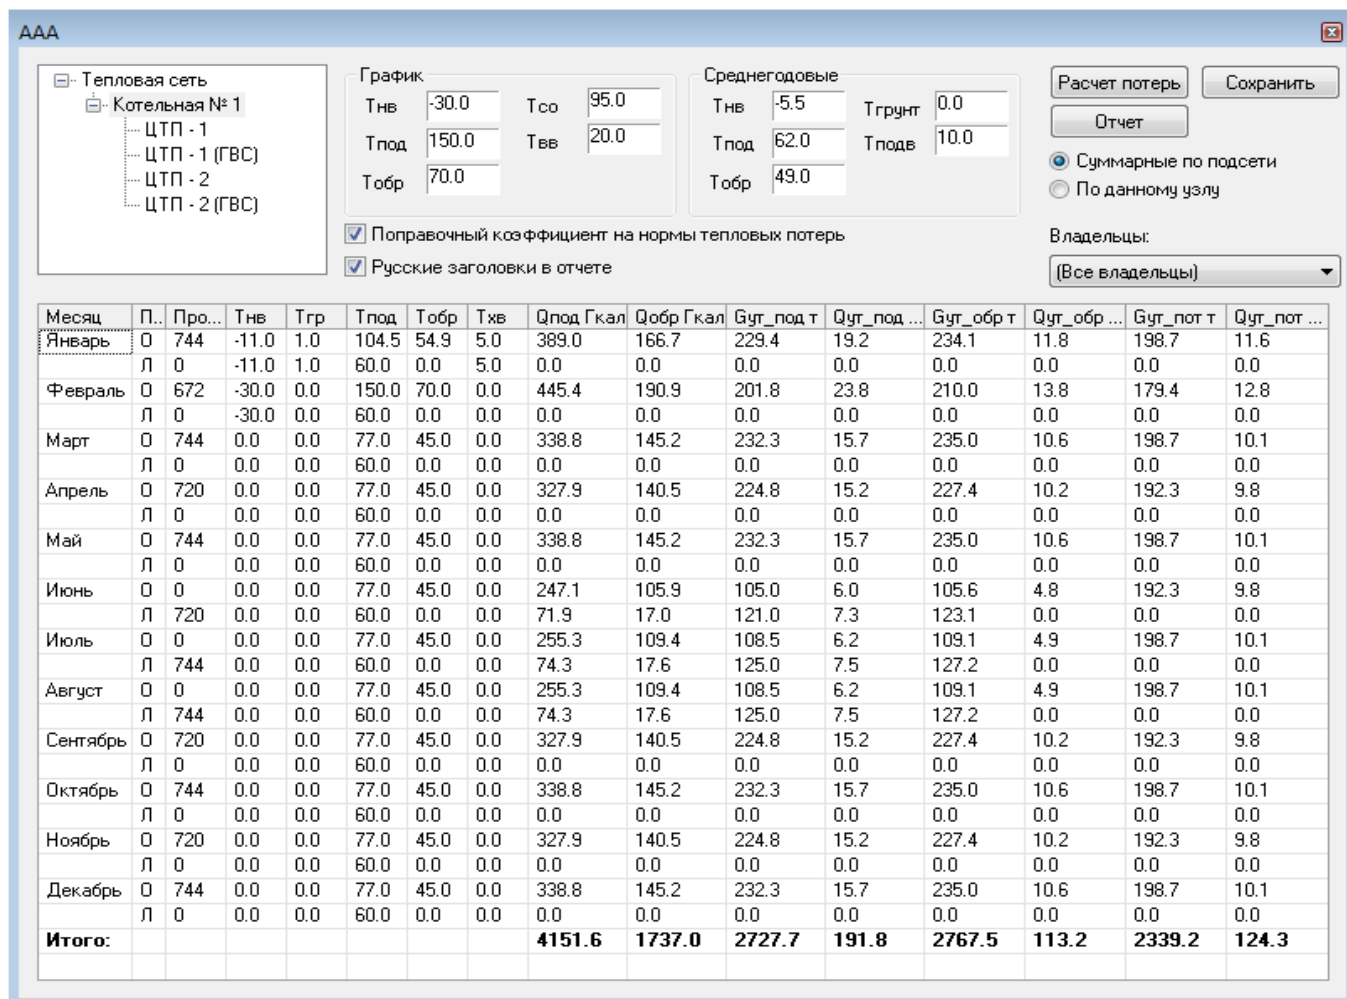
AAA

Тепловая сеть
Котельная № 1
ЦТП - 1
ЦТП - 1 (ГВС)
ЦТП - 2
ЦТП - 2 (ГВС)

График
Тнв -30.0
Тсо 95.0
Тпод 150.0
Твв 20.0
Тобр 70.0

Среднегодовые
Тнв -5.5
Тгрунт 0.0
Тпод 62.0
Тподв 10.0
Тобр 49.0

Расчет потерь
Сохранить
Отчет
Суммарные по подсети
По данному узлу

Поправочный коэффициент на нормы тепловых потерь
Русские заголовки в отчете

Владельцы:
(Все владельцы)

| Месяц | П.. | Про... | Тнв | Тгр | Тпод | Тобр | Тхв | Qпод Гкал | Qобр Гкал | Gут_под т | Qут_под ... | Gут_обр т | Qут_обр ... | Gут_пот т | Qут_пот ... |
|---|---|---|---|---|---|---|---|---|---|---|---|---|---|---|---|
| Январь | О | 744 | -11.0 | 1.0 | 104.5 | 54.9 | 5.0 | 389.0 | 166.7 | 229.4 | 19.2 | 234.1 | 11.8 | 198.7 | 11.6 |
| | Л | 0 | -11.0 | 1.0 | 60.0 | 0.0 | 5.0 | 0.0 | 0.0 | 0.0 | 0.0 | 0.0 | 0.0 | 0.0 | 0.0 |
| Февраль | О | 672 | -30.0 | 0.0 | 150.0 | 70.0 | 0.0 | 445.4 | 190.9 | 201.8 | 23.8 | 210.0 | 13.8 | 179.4 | 12.8 |
| | Л | 0 | -30.0 | 0.0 | 60.0 | 0.0 | 0.0 | 0.0 | 0.0 | 0.0 | 0.0 | 0.0 | 0.0 | 0.0 | 0.0 |
| Март | О | 744 | 0.0 | 0.0 | 77.0 | 45.0 | 0.0 | 338.8 | 145.2 | 232.3 | 15.7 | 235.0 | 10.6 | 198.7 | 10.1 |
| | Л | 0 | 0.0 | 0.0 | 60.0 | 0.0 | 0.0 | 0.0 | 0.0 | 0.0 | 0.0 | 0.0 | 0.0 | 0.0 | 0.0 |
| Апрель | О | 720 | 0.0 | 0.0 | 77.0 | 45.0 | 0.0 | 327.9 | 140.5 | 224.8 | 15.2 | 227.4 | 10.2 | 192.3 | 9.8 |
| | Л | 0 | 0.0 | 0.0 | 60.0 | 0.0 | 0.0 | 0.0 | 0.0 | 0.0 | 0.0 | 0.0 | 0.0 | 0.0 | 0.0 |
| Май | О | 744 | 0.0 | 0.0 | 77.0 | 45.0 | 0.0 | 338.8 | 145.2 | 232.3 | 15.7 | 235.0 | 10.6 | 198.7 | 10.1 |
| | Л | 0 | 0.0 | 0.0 | 60.0 | 0.0 | 0.0 | 0.0 | 0.0 | 0.0 | 0.0 | 0.0 | 0.0 | 0.0 | 0.0 |
| Июнь | О | 0 | 0.0 | 0.0 | 77.0 | 45.0 | 0.0 | 247.1 | 105.9 | 105.0 | 6.0 | 105.6 | 4.8 | 192.3 | 9.8 |
| | Л | 720 | 0.0 | 0.0 | 60.0 | 0.0 | 0.0 | 71.9 | 17.0 | 121.0 | 7.3 | 123.1 | 0.0 | 0.0 | 0.0 |
| Июль | О | 0 | 0.0 | 0.0 | 77.0 | 45.0 | 0.0 | 255.3 | 109.4 | 108.5 | 6.2 | 109.1 | 4.9 | 198.7 | 10.1 |
| | Л | 744 | 0.0 | 0.0 | 60.0 | 0.0 | 0.0 | 74.3 | 17.6 | 125.0 | 7.5 | 127.2 | 0.0 | 0.0 | 0.0 |
| Август | О | 0 | 0.0 | 0.0 | 77.0 | 45.0 | 0.0 | 255.3 | 109.4 | 108.5 | 6.2 | 109.1 | 4.9 | 198.7 | 10.1 |
| | Л | 744 | 0.0 | 0.0 | 60.0 | 0.0 | 0.0 | 74.3 | 17.6 | 125.0 | 7.5 | 127.2 | 0.0 | 0.0 | 0.0 |
| Сентябрь | О | 720 | 0.0 | 0.0 | 77.0 | 45.0 | 0.0 | 327.9 | 140.5 | 224.8 | 15.2 | 227.4 | 10.2 | 192.3 | 9.8 |
| | Л | 0 | 0.0 | 0.0 | 60.0 | 0.0 | 0.0 | 0.0 | 0.0 | 0.0 | 0.0 | 0.0 | 0.0 | 0.0 | 0.0 |
| Октябрь | О | 744 | 0.0 | 0.0 | 77.0 | 45.0 | 0.0 | 338.8 | 145.2 | 232.3 | 15.7 | 235.0 | 10.6 | 198.7 | 10.1 |
| | Л | 0 | 0.0 | 0.0 | 60.0 | 0.0 | 0.0 | 0.0 | 0.0 | 0.0 | 0.0 | 0.0 | 0.0 | 0.0 | 0.0 |
| Ноябрь | О | 720 | 0.0 | 0.0 | 77.0 | 45.0 | 0.0 | 327.9 | 140.5 | 224.8 | 15.2 | 227.4 | 10.2 | 192.3 | 9.8 |
| | Л | 0 | 0.0 | 0.0 | 60.0 | 0.0 | 0.0 | 0.0 | 0.0 | 0.0 | 0.0 | 0.0 | 0.0 | 0.0 | 0.0 |
| Декабрь | О | 744 | 0.0 | 0.0 | 77.0 | 45.0 | 0.0 | 338.8 | 145.2 | 232.3 | 15.7 | 235.0 | 10.6 | 198.7 | 10.1 |
| | Л | 0 | 0.0 | 0.0 | 60.0 | 0.0 | 0.0 | 0.0 | 0.0 | 0.0 | 0.0 | 0.0 | 0.0 | 0.0 | 0.0 |
| Итого: | | | | | | | | 4151.6 | 1737.0 | 2727.7 | 191.8 | 2767.5 | 113.2 | 2339.2 | 124.3 |